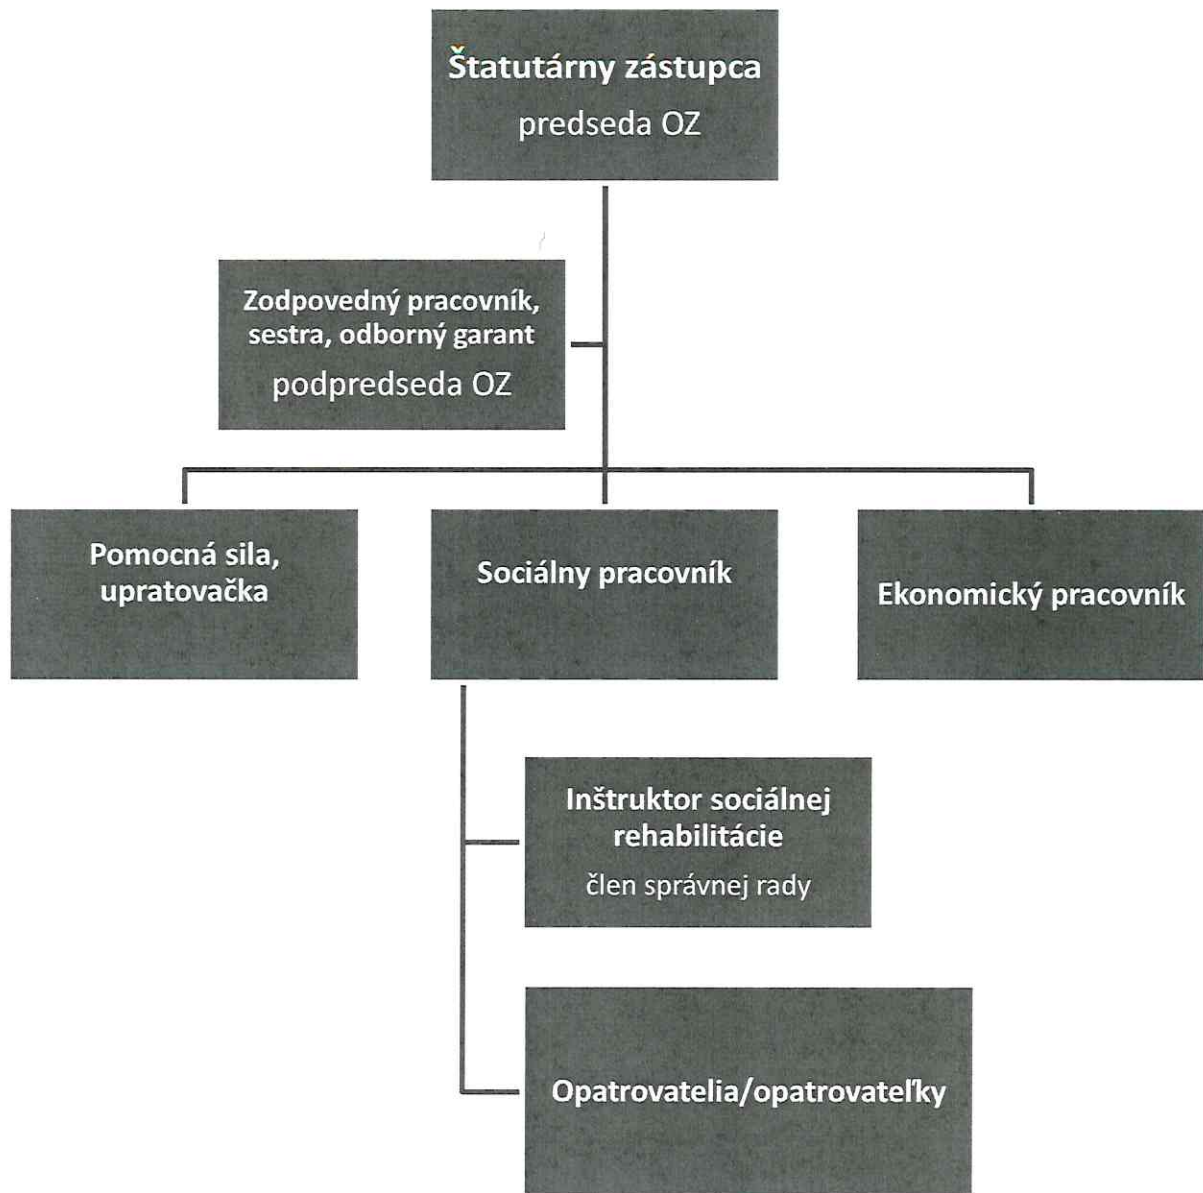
Štatutárny zástupca
predseda OZ

Zodpovedný pracovník, sestra, odborný garant
podpredseda OZ

Pomocná sila, upratovačka

Sociálny pracovník

Ekonomický pracovník

Inštruktor sociálnej rehabilitácie
člen správnej rady

Opatrovatelia/opatrovateľky